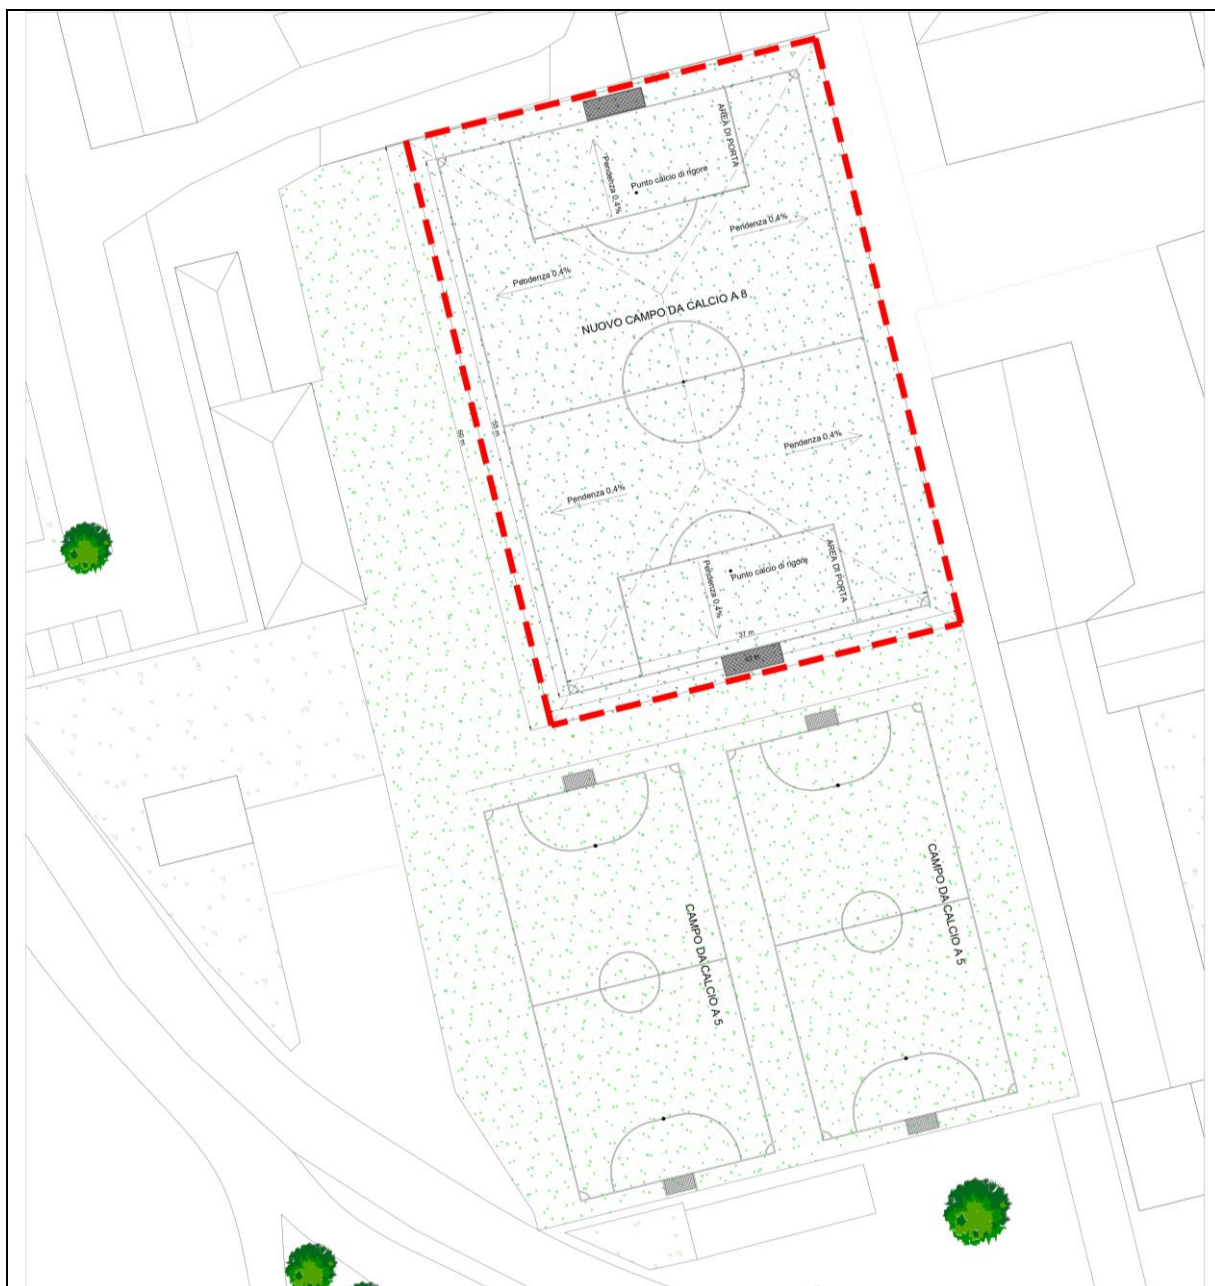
AREA DI PORTA

Pendenza 0,4%

Punto calcio di rigore

Pendenza 0,4%

Pendenza 0,4%

NUOVO CAMPO DA CALCIO A 8

55 m

60 m

Pendenza 0,4%

Pendenza 0,4%

Pendenza 0,4%

Punto calcio di rigore

AREA DI PORTA

37 m

42 m

CAMPO DA CALCIO A 5

CAMPO DA CALCIO A 5